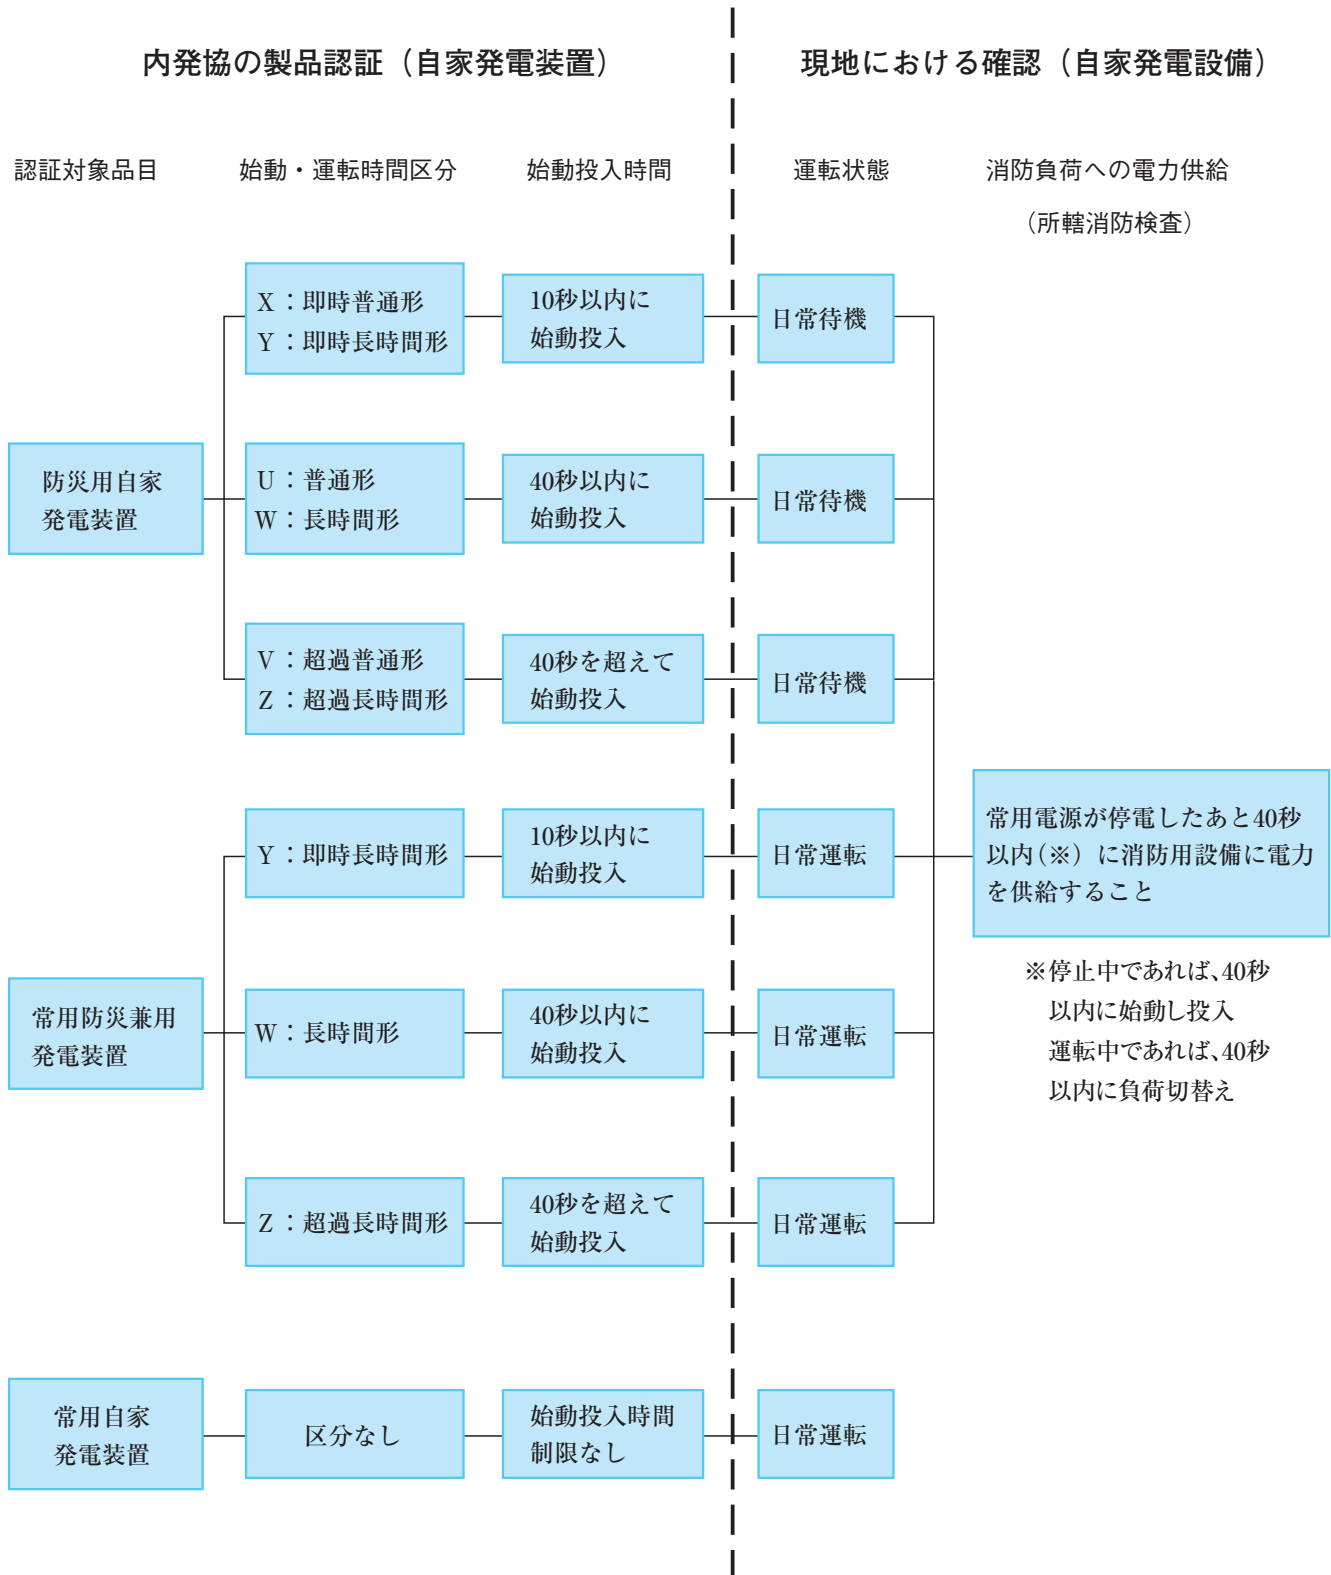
内発協の製品認証（自家発電装置）

現地における確認（自家発電設備）

認証対象品目

始動・運転時間区分

始動投入時間

運転状態

消防負荷への電力供給

（所轄消防検査）

X：即時普通形
Y：即時長時間形

10秒以内に
始動投入

日常待機

防災用自家
発電装置

U：普通形
W：長時間形

40秒以内に
始動投入

日常待機

V：超過普通形
Z：超過長時間形

40秒を超えて
始動投入

日常待機

常用電源が停電したあと40秒以内（※）に消防用設備に電力を供給すること

Y：即時長時間形

10秒以内に
始動投入

日常運転

※停止中であれば、40秒以内に始動し投入
運転中であれば、40秒以内に負荷切替え

常用防災兼用
発電装置

W：長時間形

40秒以内に
始動投入

日常運転

Z：超過長時間形

40秒を超えて
始動投入

日常運転

常用自家
発電装置

区分なし

始動投入時間
制限なし

日常運転